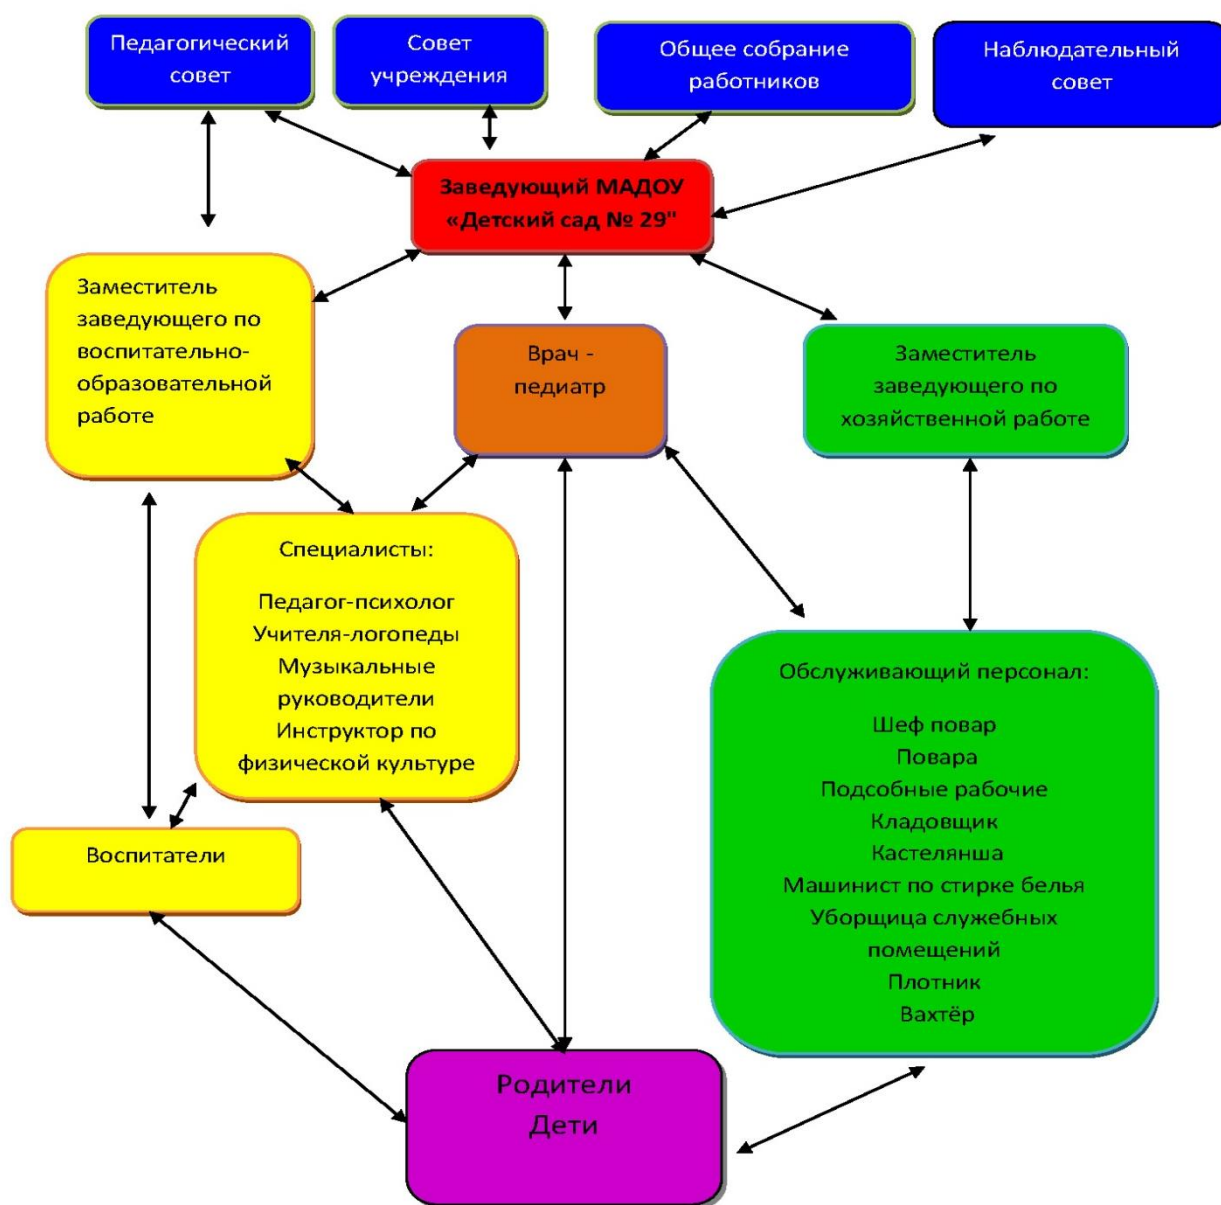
Педагогический совет

Совет учреждения

Общее собрание работников

Наблюдательный совет

Заведующий МАДОУ «Детский сад № 29"

Заместитель заведующего по воспитательно-образовательной работе

Врач - педиатр

Заместитель заведующего по хозяйственной работе

Специалисты:

Педагог-психолог
Учителя-логопеды
Музыкальные руководители
Инструктор по физической культуре

Обслуживающий персонал:

Шеф повар
Повара
Подсобные рабочие
Кладовщик
Кастелянша
Машинист по стирке белья
Уборщица служебных помещений
Плотник
Вахтёр

Воспитатели

Родители
Дети